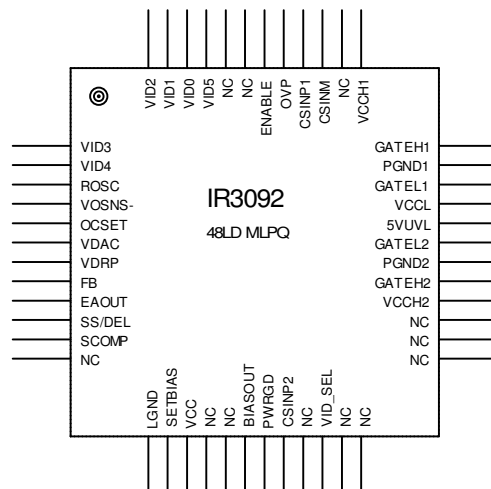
VID2
VID1
VID0
VID5
NC
NC
ENABLE
OVP
CSINP1
CSINM
NC
VCCH1

VID3
VID4
ROSC
VOSNS-
OCSET
VDAC
VDRP
FB
EAOUT
SS/DEL
SCOMP
NC

IR3092
48LD MLPQ

GATEH1
PGND1
GATEL1
VCCL
5VUVL
GATEL2
PGND2
GATEH2
VCCH2
NC
NC
NC

LGND
SETBIAS
VCC
NC
NC
BIASOUT
PWRGD
CSINP2
NC
VID_SEL
NC
NC